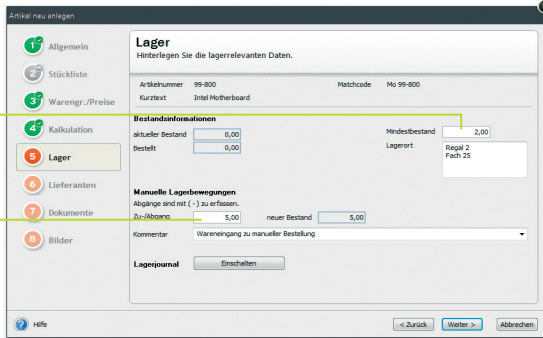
Artikel neu anlegen

1 Allgemein
2 Stückliste
3 Warengr./Preise
4 Kalkulation
5 Lager
6 Lieferanten
7 Dokumente
8 Bilder

Lager
Hinterlegen Sie die lagerrelevanten Daten.

Artikelnummer 99-800
Matchcode Mo 99-800
Kurztext Intel Motherboard

Bestandsinformationen
aktueller Bestand 0,00
Bestellt 0,00
Mindestbestand 2,00
Lagerort Regal 2
Fach 25

Manuelle Lagerbewegungen
Abgänge sind mit ( - ) zu erfassen.
Zu-/Abgang 5,00
neuer Bestand 5,00
Kommentar Wareneingang zu manueller Bestellung

Lagerjournal Einschalten

Hilfe
< Zurück
Weiter >
Abbrechen